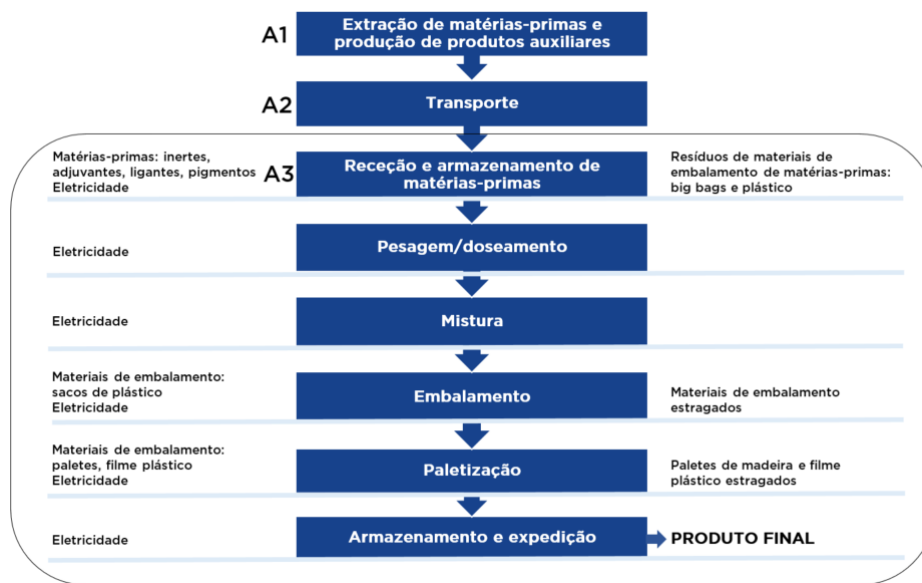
A1
Extração de matérias-primas e produção de produtos auxiliares

A2
Transporte

Matérias-primas: inertes, adjuvantes, ligantes, pigmentos
Eletricidade

A3
Receção e armazenamento de matérias-primas

Resíduos de materiais de embalamento de matérias-primas: big bags e plástico

Eletricidade

Pesagem/doseamento

Eletricidade

Mistura

Materiais de embalamento: sacos de plástico
Eletricidade

Embalamento

Materiais de embalamento estragados

Materiais de embalamento: paletes, filme plástico
Eletricidade

Paletização

Paletes de madeira e filme plástico estragados

Eletricidade

Armazenamento e expedição

PRODUTO FINAL